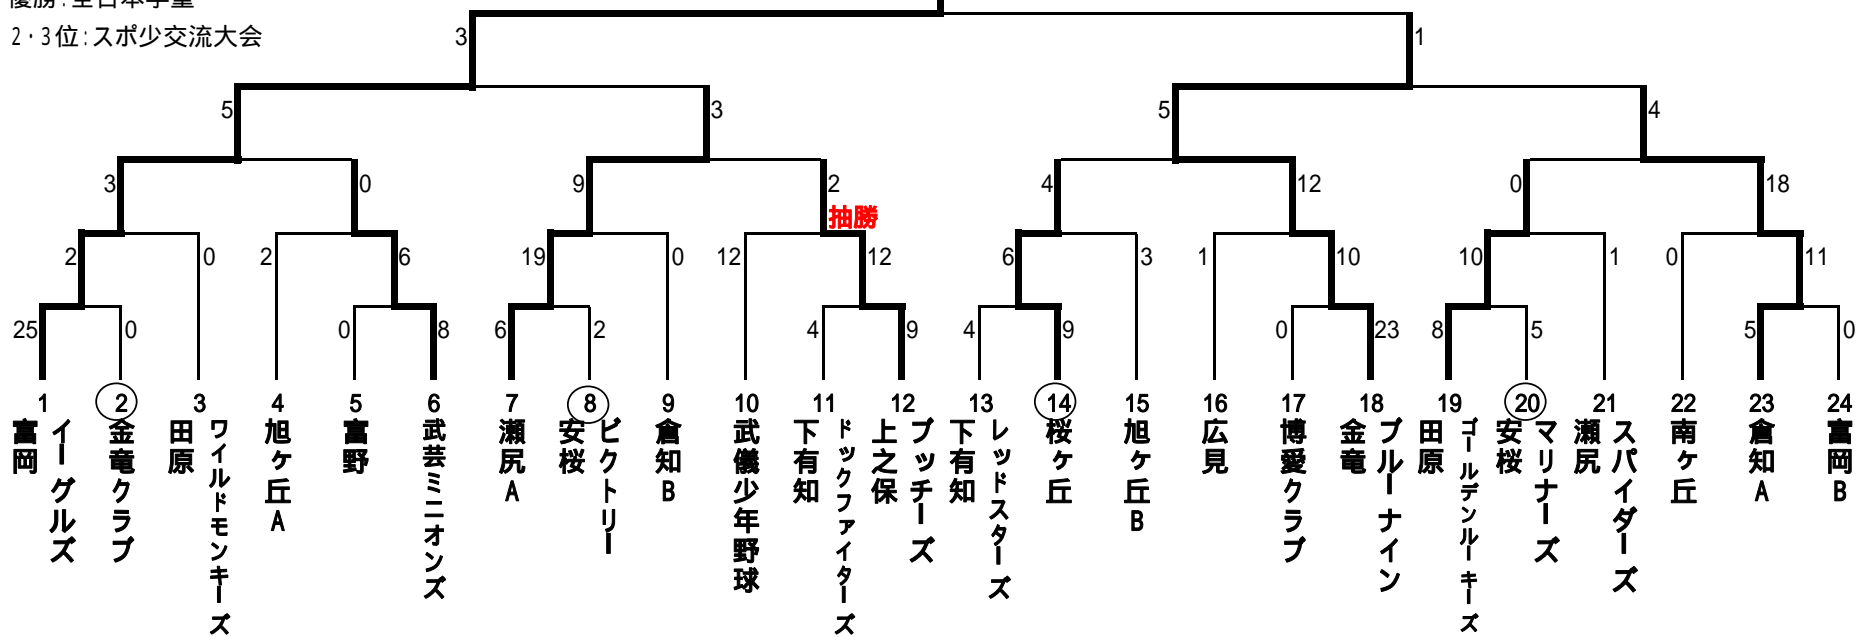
優勝:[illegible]
2・3位:スポ少交流大会

3
1
5
3
5
4
3
0
9
2
抽勝
4
12
0
18
2
0
2
6
19
0
12
12
6
3
1
10
10
1
0
11
25
0
0
8
6
2
4
9
4
9
0
23
8
5
5
0

1 富岡イーグルズ
2 金竜クラブ
3 田原ワイルドモンキーズ
4 旭ヶ丘A
5 富野
6 武芸ミニオンズ
7 瀬尻A
8 安桜ビクトリー
9 倉知B
10 武儀少年野球
11 下有知ドックファイターズ
12 上之保ブッチーズ
13 下有知レッドスターズ
14 桜ヶ丘
15 旭ヶ丘B
16 広見
17 博愛クラブ
18 金竜ブルーナイン
19 田原ゴールデンルーキーズ
20 安桜マリナーズ
21 瀬尻スパイダーズ
22 南ヶ丘
23 倉知A
24 富岡B